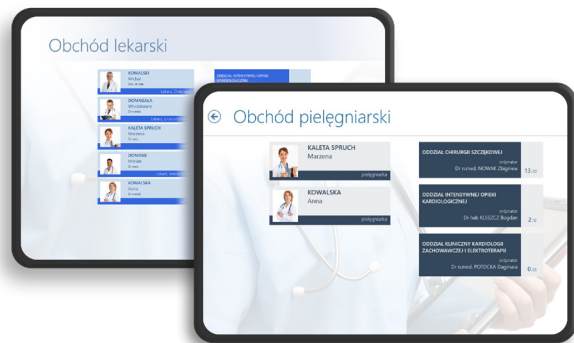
Obchód lekarski

KOWALSKI
Michał

DOMAGAŁA
Włodzimierz

KALETA SPRUCH
Marzena

ZKOWSKI
Michał

KOWALSKA
Anna

ODDZIAŁ INTENSYWNEJ OPIEKI KARDIOLOGICZNEJ

Obchód pielęgniarski

KALETA SPRUCH
Marzena
pielęgniarka

KOWALSKA
Anna
pielęgniarka

ODDZIAŁ CHIRURGII SZCZĘKOWEJ
ordynator
Dr n.med. NOWAK Zbigniew
13

ODDZIAŁ INTENSYWNEJ OPIEKI KARDIOLOGICZNEJ
ordynator
Dr hab. KLESZCZ Bogdan
2

ODDZIAŁ KLINICZNY KARDIOLOGII ZACHOWAWCZEJ I ELEKTROTERAPII
ordynator
Dr n.med. POTOCKA Dagmara
0